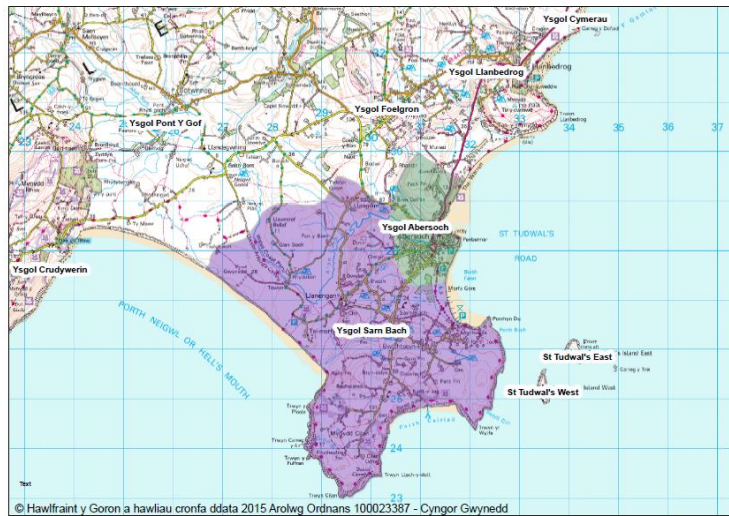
Ysgol Cymerau

Ysgol Llanbedrog

Ysgol Pont Y Gof

Ysgol Foelgron

24

25

27

28

29

30

31

32

33

34

35

36

37

Ysgol Crudywerin

Ysgol Abersoch

ST TUDWAL'S ROAD

PORTH NEIGWL OR HELL'S MOUTH

Ysgol Sarn Bach

St Tudwal's East

St Tudwal's West

Llanengan

Abersoch

Llanbedrog

26

24

23

Text

© Hawlfraint y Goron a hawliau cronfa ddata 2015 Arolwg Ordnans 100023387 - Cyngor Gwynedd